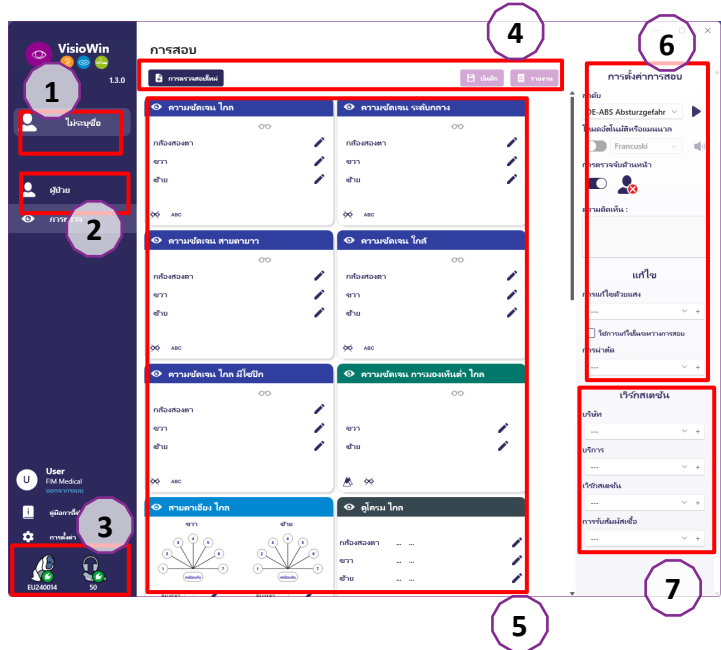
VisioWin
1.3.0
1
ไม่ระบุชื่อ
ผู้ป่วย
การตรวจ
2
User
FiM Medical
ออกจากระบบ
คู่มือการใช้
การตั้งค่า
3
EU240014
50

การสอบ
4
การตรวจสอบใหม่
บันทึก
รายงาน

ความชัดเจน ไกล
กล้องสองตา
ขวา
ซ้าย
ABC

ความชัดเจน ระดับกลาง
กล้องสองตา
ขวา
ซ้าย
ABC

ความชัดเจน สายตายาว
กล้องสองตา
ขวา
ซ้าย
ABC

ความชัดเจน ใกล้
กล้องสองตา
ขวา
ซ้าย
ABC

ความชัดเจน ไกล มีไซปีก
กล้องสองตา
ขวา
ซ้าย
ABC

ความชัดเจน การมองเห็นต่ำ ไกล
ขวา
ซ้าย

สายตาเอียง ไกล
ขวา
ซ้าย

ตู้โคร่ม ไกล
กล้องสองตา ... ...
ขวา ... ...
ซ้าย ... ...

5

6
การตั้งค่าการสอบ
สไลด์
DE-ABS Absturzgefahr
โหมดอัตโนมัติหรือแมนนวล
Francuski
การตรวจจับด้านหน้า
ความคิดเห็น :
แก้ไข
การแก้ไขด้วยแสง
---
วิธีการแก้ไขระหว่างการสอบ
การผ่าตัด
---

เวิร์กสเตชัน
บริษัท
---
บริการ
---
เวิร์กสเตชัน
---
การรับส่งผลเชื่อ
---
7